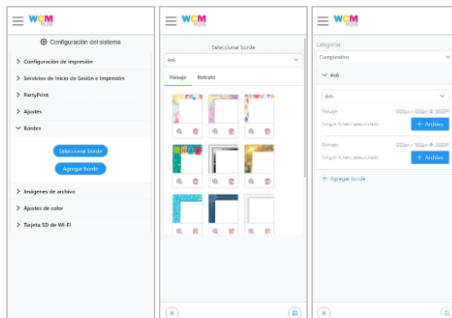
WCM

Configuración del sistema

Configuración de impresión

Servicios de Inicio de Sesión e Impresión

PartyPoint

Ajustes

Bordes

Seleccionar borde

Agregar borde

Imágenes de archivo

Ajustes de color

Tarjeta SD de Wi-Fi

WCM

Seleccionar borde

4x6

Paisaje

Retrato

WCM

Categoría

Cumpleaños

4x6

4x6

Paisaje

Ningún fichero seleccionado

+ Archivo

Retrato

Ningún fichero seleccionado

+ Archivo

+ Agregar borde